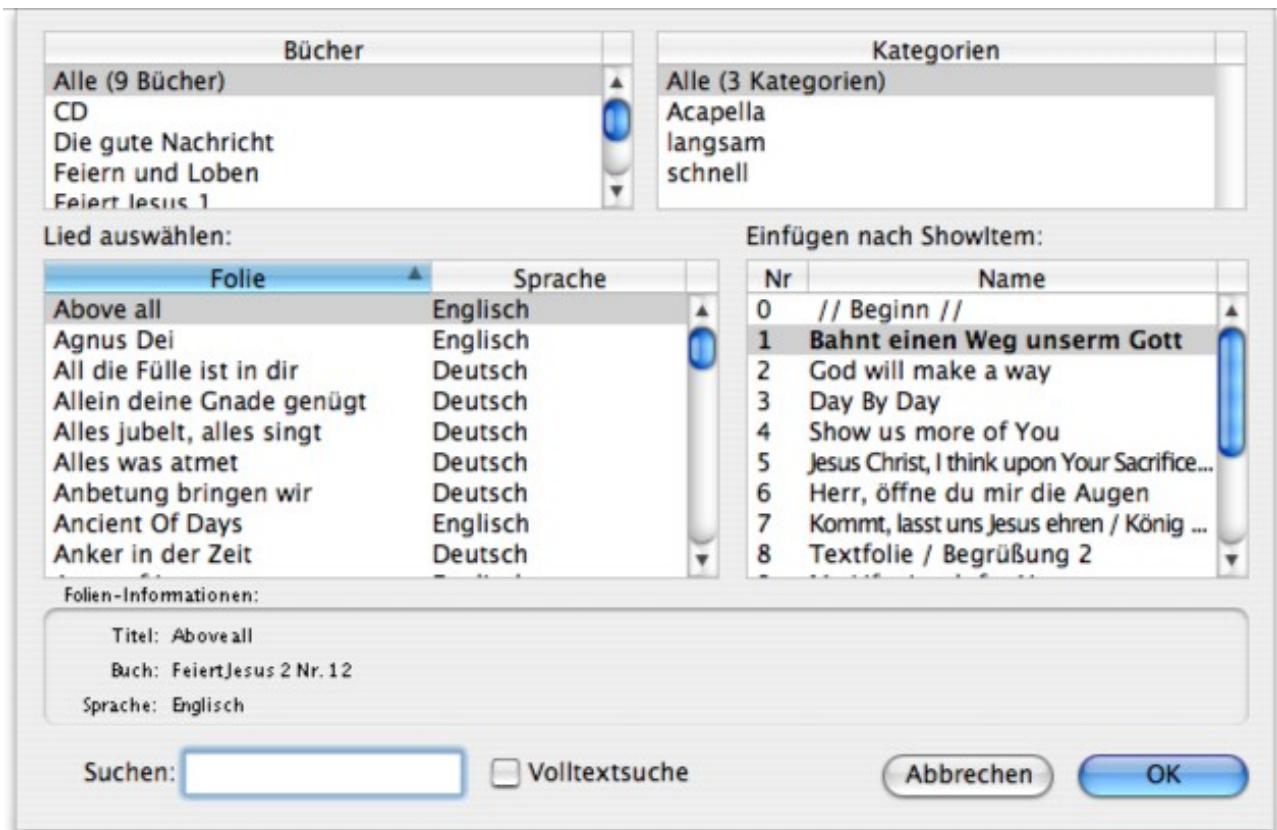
| Bücher |
|---|
| Alle (9 Bücher) |
| CD |
| Die gute Nachricht |
| Feiern und Loben |
| Feiert Jesus 1 |

| Kategorien |
|---|
| Alle (3 Kategorien) |
| Acapella |
| langsam |
| schnell |

Lied auswählen:

| Folie | Sprache |
|---|---|
| Above all | Englisch |
| Agnus Dei | Englisch |
| All die Fülle ist in dir | Deutsch |
| Allein deine Gnade genügt | Deutsch |
| Alles jubelt, alles singt | Deutsch |
| Alles was atmet | Deutsch |
| Anbetung bringen wir | Deutsch |
| Ancient Of Days | Englisch |
| Anker in der Zeit | Deutsch |
| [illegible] | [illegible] |

Einfügen nach ShowItem:

| Nr | Name |
|---|---|
| 0 | // Beginn // |
| 1 | Bahnt einen Weg unserm Gott |
| 2 | God will make a way |
| 3 | Day By Day |
| 4 | Show us more of You |
| 5 | Jesus Christ, I think upon Your Sacrifice... |
| 6 | Herr, öffne du mir die Augen |
| 7 | Kommt, lasst uns Jesus ehren / König ... |
| 8 | Textfolie / Begrüßung 2 |
| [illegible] | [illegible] |

Folien-Informationen:

Titel: Above all

Buch: Feiert Jesus 2 Nr. 12

Sprache: Englisch

Suchen:

Volltextsuche

Abbrechen

OK